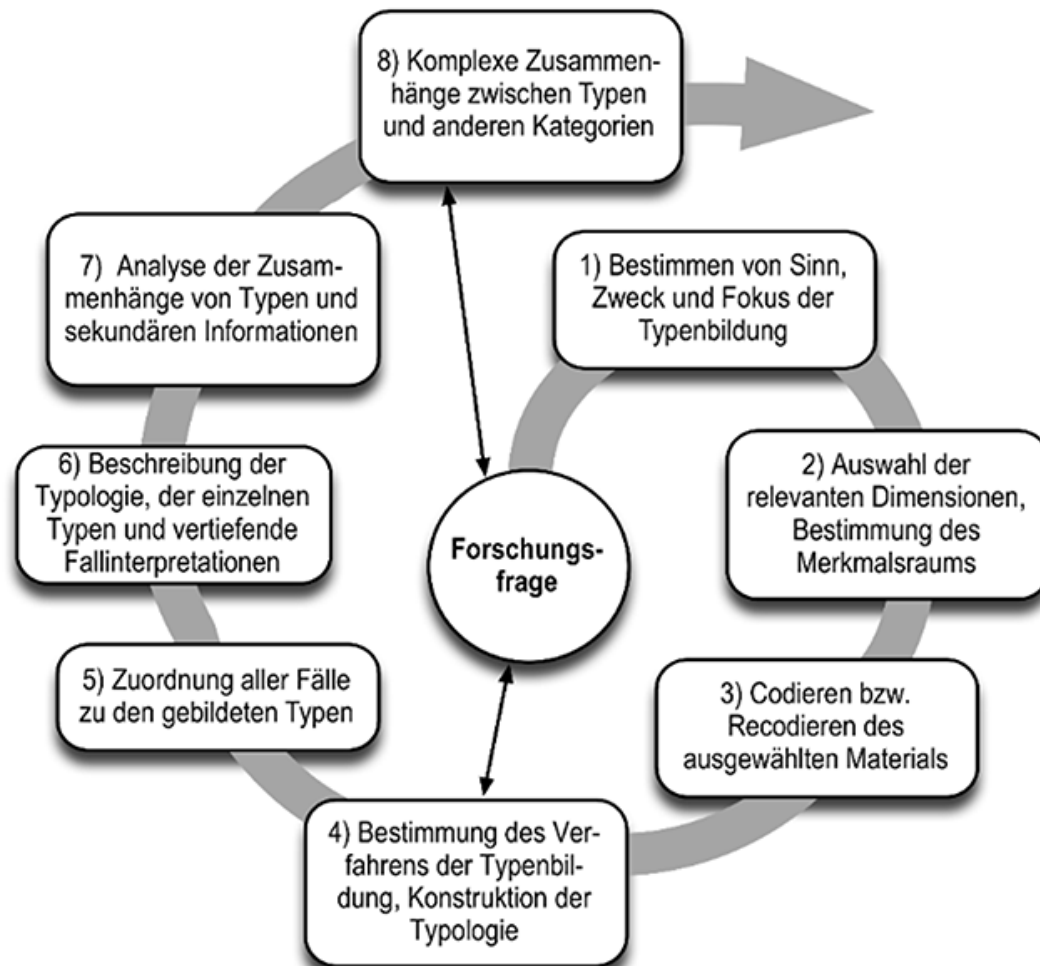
Forschungsfrage

1) Bestimmen von Sinn, Zweck und Fokus der Typenbildung

2) Auswahl der relevanten Dimensionen, Bestimmung des Merkmalsraums

3) Codieren bzw. Recodieren des ausgewählten Materials

4) Bestimmung des Verfahrens der Typenbildung, Konstruktion der Typologie

5) Zuordnung aller Fälle zu den gebildeten Typen

6) Beschreibung der Typologie, der einzelnen Typen und vertiefende Fallinterpretationen

7) Analyse der Zusammenhänge von Typen und sekundären Informationen

8) Komplexe Zusammenhänge zwischen Typen und anderen Kategorien